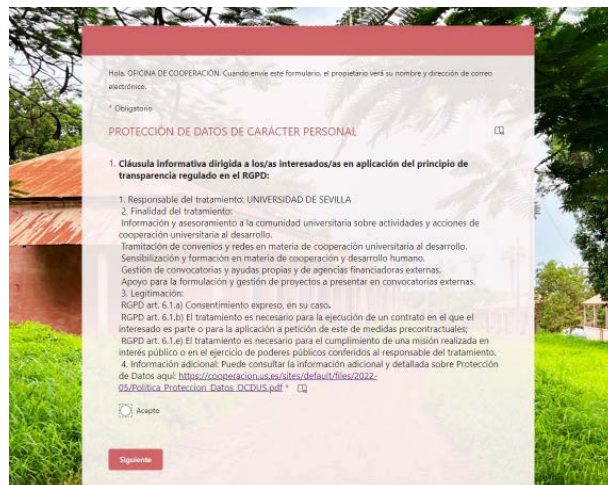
Hola, OFICINA DE COOPERACIÓN. Cuando envíe este formulario, el propietario verá su nombre y dirección de correo electrónico.

* Obligatorio

PROTECCIÓN DE DATOS DE CARÁCTER PERSONAL

1. Cláusula informativa dirigida a los/as interesados/as en aplicación del principio de transparencia regulado en el RGPD:

1. Responsable del tratamiento: UNIVERSIDAD DE SEVILLA
2. Finalidad del tratamiento:
Información y asesoramiento a la comunidad universitaria sobre actividades y acciones de cooperación universitaria al desarrollo.
Tramitación de convenios y redes en materia de cooperación universitaria al desarrollo.
Sensibilización y formación en materia de cooperación y desarrollo humano.
Gestión de convocatorias y ayudas propias y de agencias financiadoras externas.
Apoyo para la formulación y gestión de proyectos a presentar en convocatorias externas.
3. Legitimación:
RGPD art. 6.1.a) Consentimiento expreso, en su caso.
RGPD art. 6.1.b) El tratamiento es necesario para la ejecución de un contrato en el que el interesado es parte o para la aplicación a petición de este de medidas precontractuales;
RGPD art. 6.1.e) El tratamiento es necesario para el cumplimiento de una misión realizada en interés público o en el ejercicio de poderes públicos conferidos al responsable del tratamiento.
4. Información adicional: Puede consultar la información adicional y detallada sobre Protección de Datos aquí: https://cooperacion.us.es/sites/default/files/2022-05/Politica_Proteccion_Datos_OCDUS.pdf *

Acepto

Siguiente